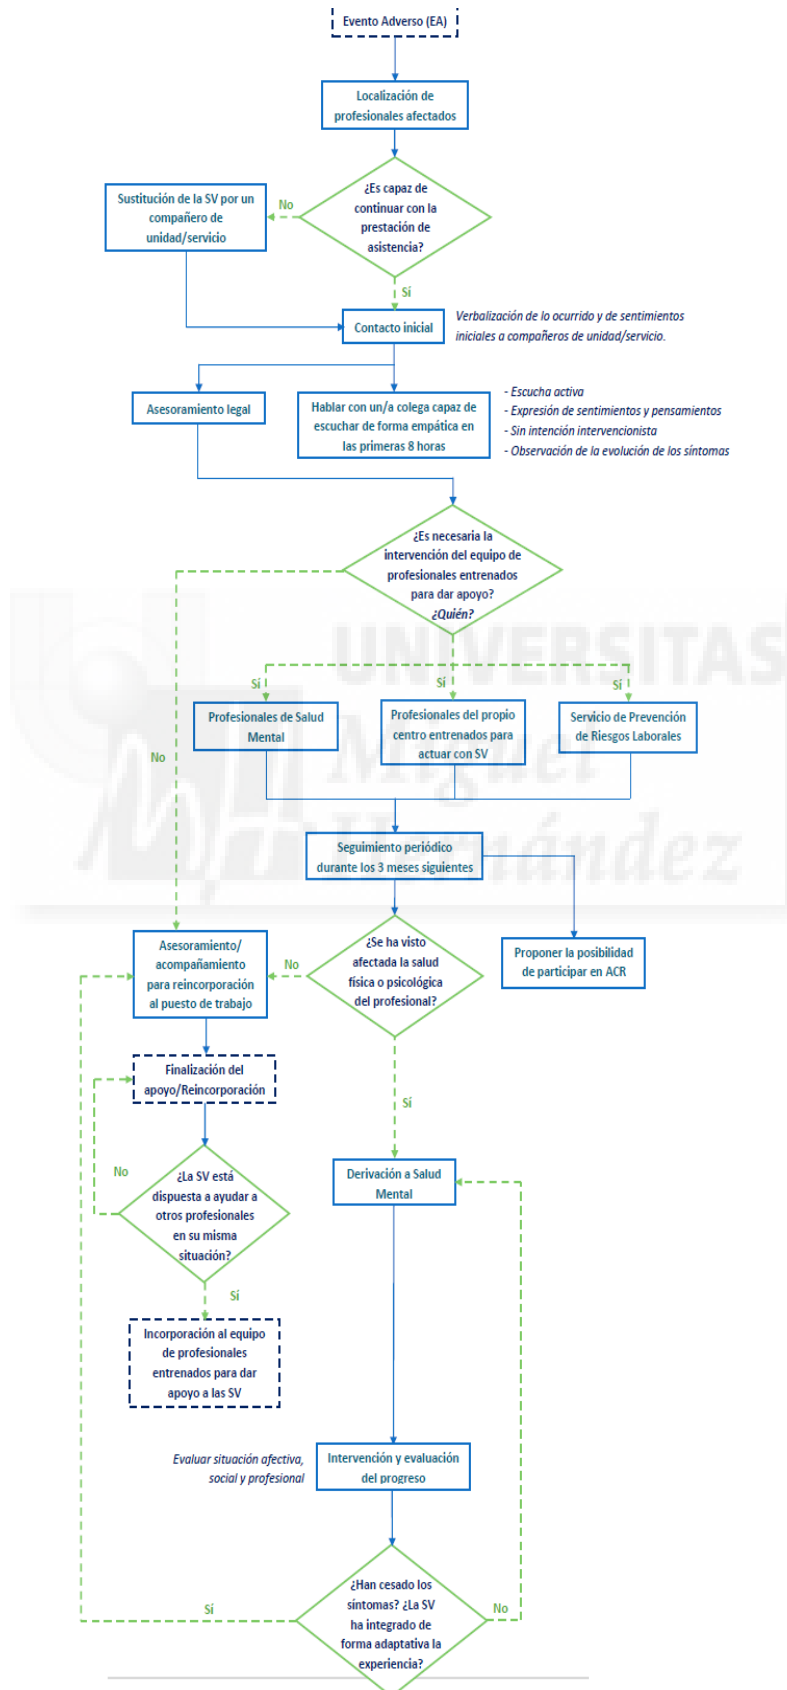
Evento Adverso (EA)

Localización de profesionales afectados

¿Es capaz de continuar con la prestación de asistencia?

No

Sustitución de la SV por un compañero de unidad/servicio

Sí

Contacto inicial

Verbalización de lo ocurrido y de sentimientos iniciales a compañeros de unidad/servicio.

Asesoramiento legal

Hablar con un/a colega capaz de escuchar de forma empática en las primeras 8 horas

- Escucha activa
- Expresión de sentimientos y pensamientos
- Sin intención intervencionista
- Observación de la evolución de los síntomas

¿Es necesaria la intervención del equipo de profesionales entrenados para dar apoyo? ¿Quién?

Sí

Sí

Sí

Profesionales de Salud Mental

Profesionales del propio centro entrenados para actuar con SV

Servicio de Prevención de Riesgos Laborales

No

UNIVERSITAS Miguel Hernández

Seguimiento periódico durante los 3 meses siguientes

Proponer la posibilidad de participar en ACR

Asesoramiento/ acompañamiento para reincorporación al puesto de trabajo

No

¿Se ha visto afectada la salud física o psicológica del profesional?

Finalización del apoyo/Reincorporación

Sí

No

¿La SV está dispuesta a ayudar a otros profesionales en su misma situación?

Derivación a Salud Mental

Sí

Incorporación al equipo de profesionales entrenados para dar apoyo a las SV

Evaluar situación afectiva, social y profesional

Intervención y evaluación del progreso

Sí

¿Han cesado los síntomas? ¿La SV ha integrado de forma adaptativa la experiencia?

No